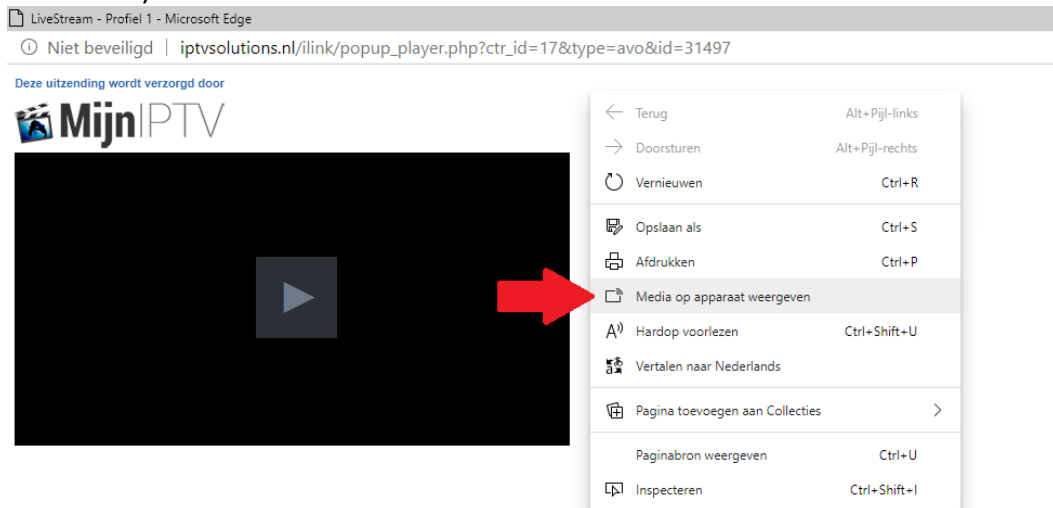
LiveStream - Profiel 1 - Microsoft Edge

Niet beveiligd | iptvsolutions.nl/ilink/popup_player.php?ctr_id=17&type=avo&id=31497

Deze uitzending wordt verzorgd door

MijnIPTV

Terug Alt+Pijl-links
Doorsturen Alt+Pijl-rechts
Vernieuwen Ctrl+R
Opslaan als Ctrl+S
Afdrukken Ctrl+P
Media op apparaat weergeven
Hardop voorlezen Ctrl+Shift+U
Vertalen naar Nederlands
Pagina toevoegen aan Collecties
Paginabron weergeven Ctrl+U
Inspecteren Ctrl+Shift+I